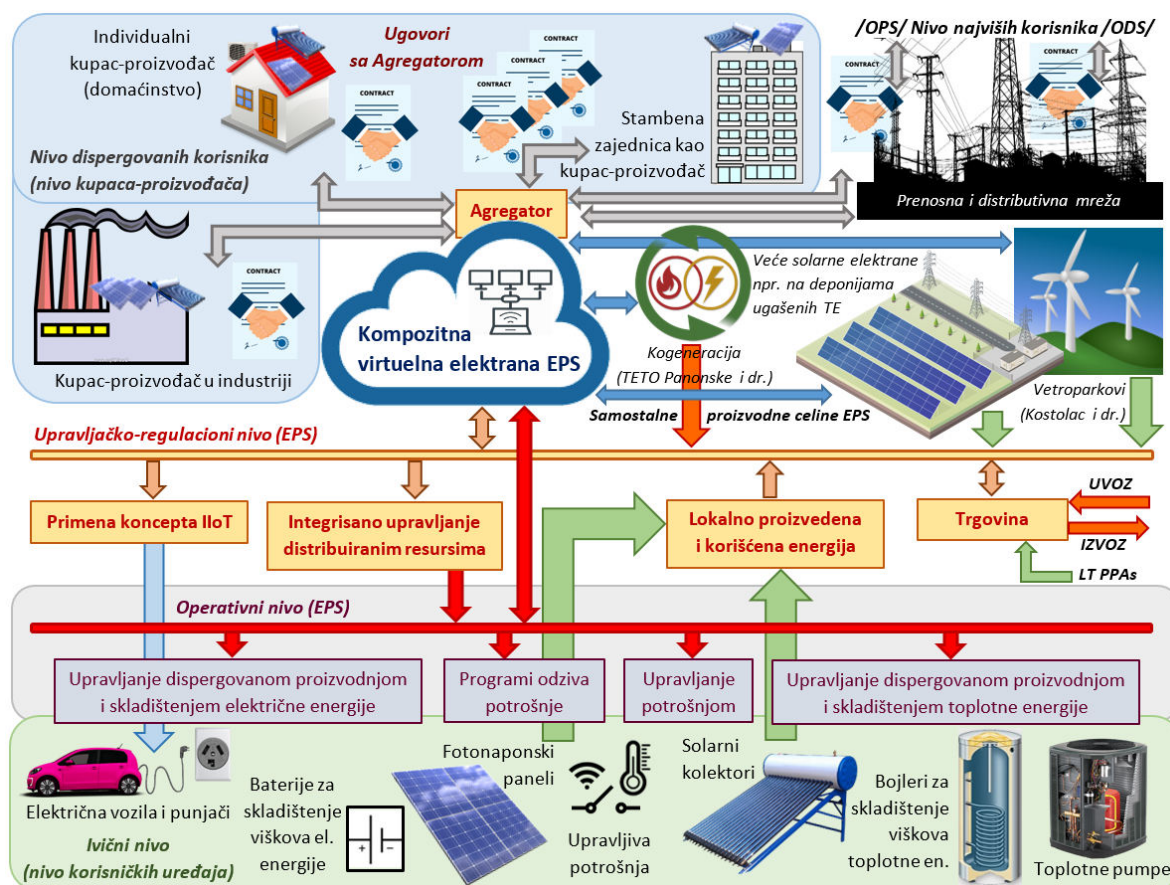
Individualni kupac-proizvođač (domaćinstvo)

Ugovori sa Agregatorom

CONTRACT

CONTRACT

CONTRACT

CONTRACT

CONTRACT

/OPS/ Nivo najviših korisnika /ODS/

CONTRACT

CONTRACT

Stambena zajednica kao kupac-proizvođač

Nivo dispergovanih korisnika (nivo kupaca-proizvođača)

Agregator

Prenosna i distributivna mreža

CONTRACT

Veće solarne elektrane npr. na deponijama ugašenih TE

Kompozitna virtuelna elektrana EPS

Kogeneracija (TETO Panonske i dr.)

Kupac-proizvođač u industriji

Vetroparkovi (Kostolac i dr.)

Samostalne proizvodne celine EPS

Upravljačko-regulacioni nivo (EPS)

Primena koncepta IIoT

Integrisano upravljanje distribuiranim resursima

Lokalno proizvedena i korišćena energija

Trgovina

UVOZ

IZVOZ

LT PPAs

Operativni nivo (EPS)

Upravljanje dispergovanom proizvodnjom i skladištenjem električne energije

Programi odziva potrošnje

Upravljanje potrošnjom

Upravljanje dispergovanom proizvodnjom i skladištenjem toplotne energije

Električna vozila i punjači

Baterije za skladištenje viškova el. energije

Fotonaponski paneli

Upravljiva potrošnja

Solarni kolektori

Bojleri za skladištenje viškova toplotne en.

Toplotne pumpe

Ivični nivo (nivo korisničkih uređaja)